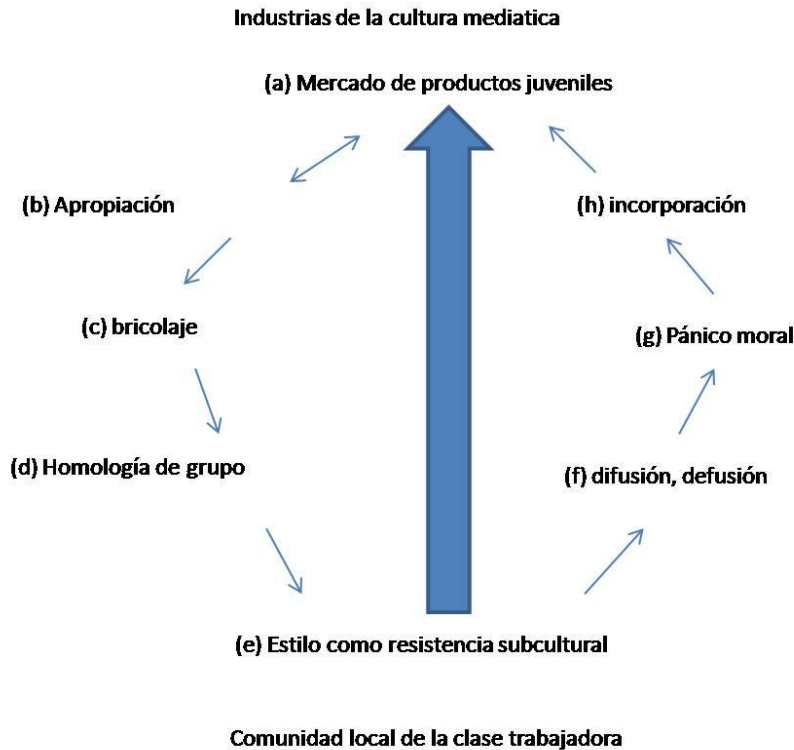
Industrias de la cultura mediatica

(a) Mercado de productos juveniles

(b) Apropiación

(h) incorporación

(c) bricolaje

(g) Pánico moral

(d) Homología de grupo

(f) difusión, defusión

(e) Estilo como resistencia subcultural

Comunidad local de la clase trabajadora